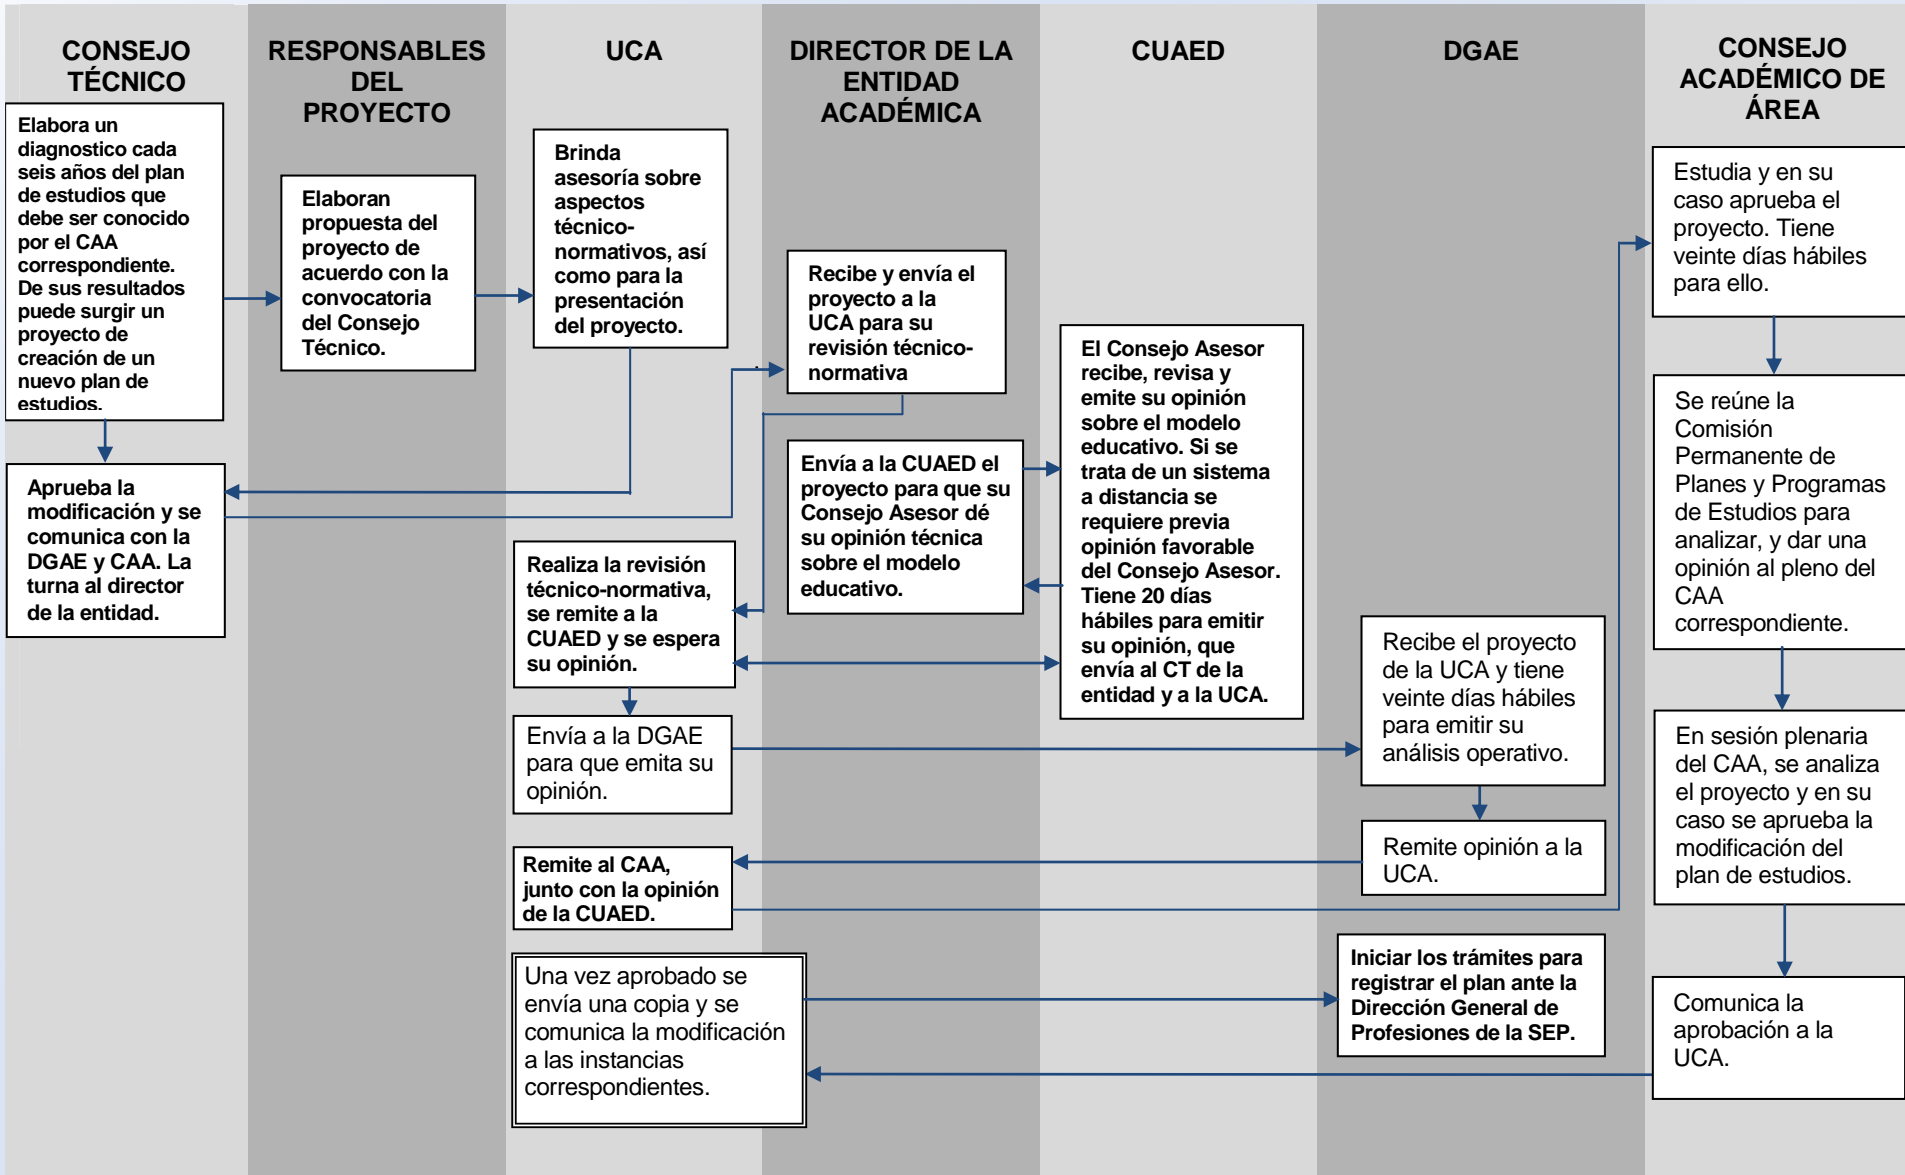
CONSEJO TÉCNICO

RESPONSABLES DEL PROYECTO

UCA

DIRECTOR DE LA ENTIDAD ACADÉMICA

CUAED

DGAE

CONSEJO ACADÉMICO DE ÁREA

Elabora un diagnostico cada seis años del plan de estudios que debe ser conocido por el CAA correspondiente. De sus resultados puede surgir un proyecto de creación de un nuevo plan de estudios.

Elaboran propuesta del proyecto de acuerdo con la convocatoria del Consejo Técnico.

Brinda asesoría sobre aspectos técnico-normativos, así como para la presentación del proyecto.

Recibe y envía el proyecto a la UCA para su revisión técnico-normativa

Estudia y en su caso aprueba el proyecto. Tiene veinte días hábiles para ello.

El Consejo Asesor recibe, revisa y emite su opinión sobre el modelo educativo. Si se trata de un sistema a distancia se requiere previa opinión favorable del Consejo Asesor. Tiene 20 días hábiles para emitir su opinión, que envía al CT de la entidad y a la UCA.

Se reúne la Comisión Permanente de Planes y Programas de Estudios para analizar, y dar una opinión al pleno del CAA correspondiente.

Aprueba la modificación y se comunica con la DGAE y CAA. La turna al director de la entidad.

Envía a la CUAED el proyecto para que su Consejo Asesor dé su opinión técnica sobre el modelo educativo.

Realiza la revisión técnico-normativa, se remite a la CUAED y se espera su opinión.

Recibe el proyecto de la UCA y tiene veinte días hábiles para emitir su análisis operativo.

Envía a la DGAE para que emita su opinión.

En sesión plenaria del CAA, se analiza el proyecto y en su caso se aprueba la modificación del plan de estudios.

Remite opinión a la UCA.

Remite al CAA, junto con la opinión de la CUAED.

Una vez aprobado se envía una copia y se comunica la modificación a las instancias correspondientes.

Iniciar los trámites para registrar el plan ante la Dirección General de Profesiones de la SEP.

Comunica la aprobación a la UCA.